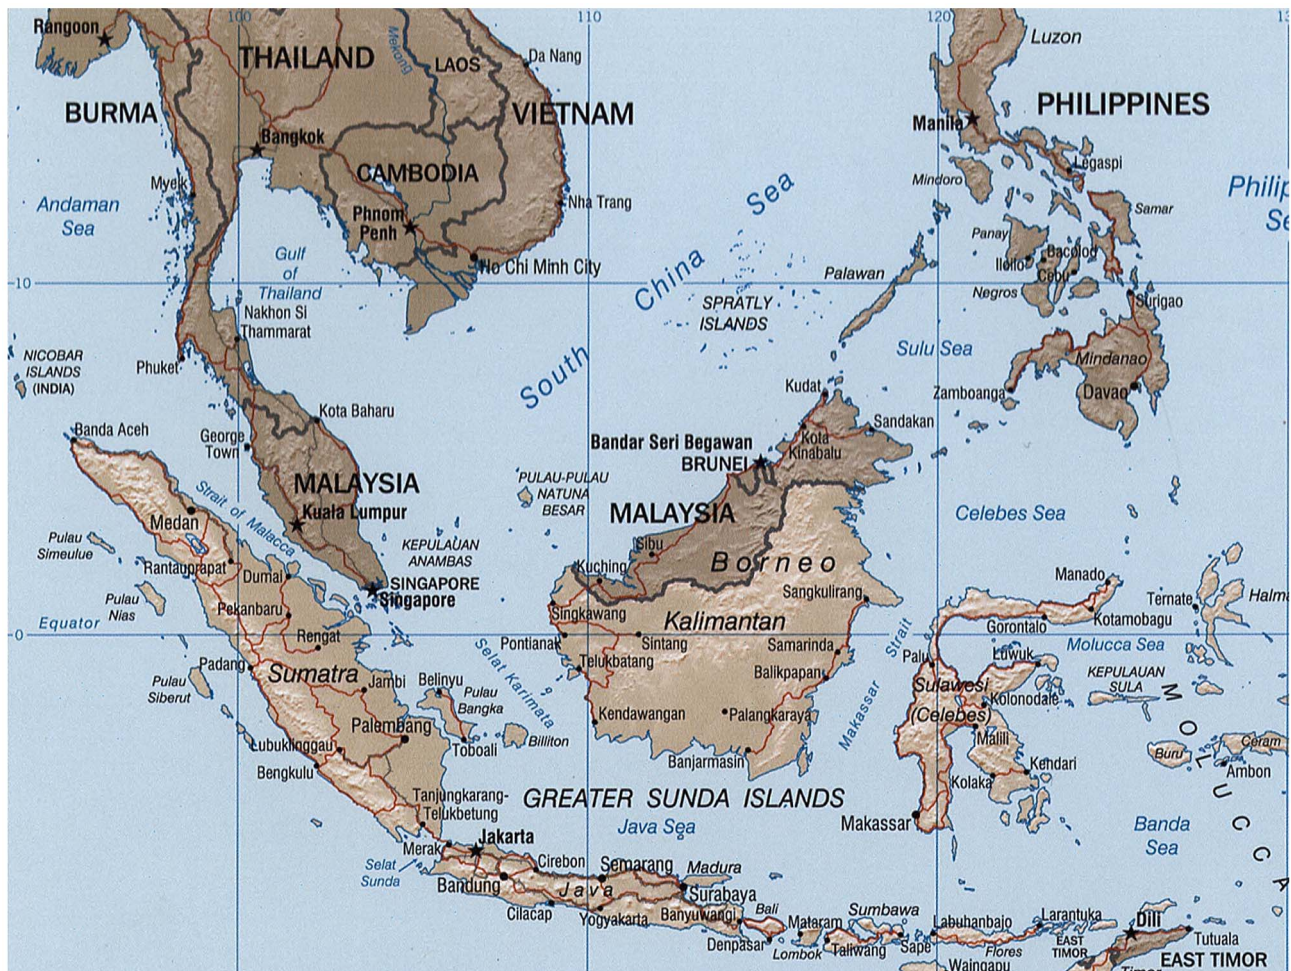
100
110
120
13
Rangoon
THAILAND
LAOS
Mekong
Da Nang
Luzon
BURMA
VIETNAM
PHILIPPINES
Manila
Bangkok
CAMBODIA
Legaspi
Myeik
Mindoro
Samar
Nha Trang
Andaman Sea
Phnom Penh
Sea
Panay
Philip Se
Gulf of Thailand
Ho Chi Minh City
Iloilo
Bacolod
Cebu
10
China
Palawan
Negros
Surigao
Nakhon Si Thammarat
SPRATLY ISLANDS
NICOBAR ISLANDS (INDIA)
Sulu Sea
Phuket
South
Mindanao
Kudat
Zamboanga
Davao
Kota Baharu
Sandakan
Banda Aceh
George Town
Kota Kinabalu
Bandar Seri Begawan
BRUNEI
MALAYSIA
PULAU-PULAU NATUNA BESAR
Strait of Malacca
MALAYSIA
Celebes Sea
Medan
Kuala Lumpur
Pulau Simeulue
KEPULAUAN ANAMBAS
Sibu
Kuching
Borneo
Manado
Rantauprapat
Dumai
SINGAPORE
Singapore
Sangkulirang
Ternate
Halma
Pulau Nias
Pekanbaru
Singkawang
Kalimantan
Kotamobagu
Equator
0
Rengat
Pontianak
Sintang
Samarinda
Strait
Gorontalo
Molucca Sea
Padang
Telukbatang
Palu
Luwuk
Sumatra
Jambi
Belinyu
Selat Karimata
Balikpapan
KEPULAUAN SULA
Pulau Siberut
Pulau Bangka
Sulawesi (Celebes)
Kolonodale
Kendawangan
Palangkaraya
Makassar
M
Palembang
Malili
Billiton
Lubuklinggau
Toboali
Buru
Ceram
Bengkulu
Banjarmasin
Kendari
Ambon
Kolaka
O
Tanjungkarang-Telukbetung
GREATER SUNDA ISLANDS
Java Sea
Makassar
L
Jakarta
Banda Sea
U
Merak
Cirebon
Semarang
Madura
C
Selat Sunda
Bandung
Java
Surabaya
Sumbawa
C
Cilacap
Yogyakarta
Banyuwangi
Bali
Mataram
Labuhanbajo
Larantuka
Dili
A
Tuutala
Denpasar
Lombok
Taliwang
Sape
Flores
EAST TIMOR
EAST TIMOR
Waingapu
Timor